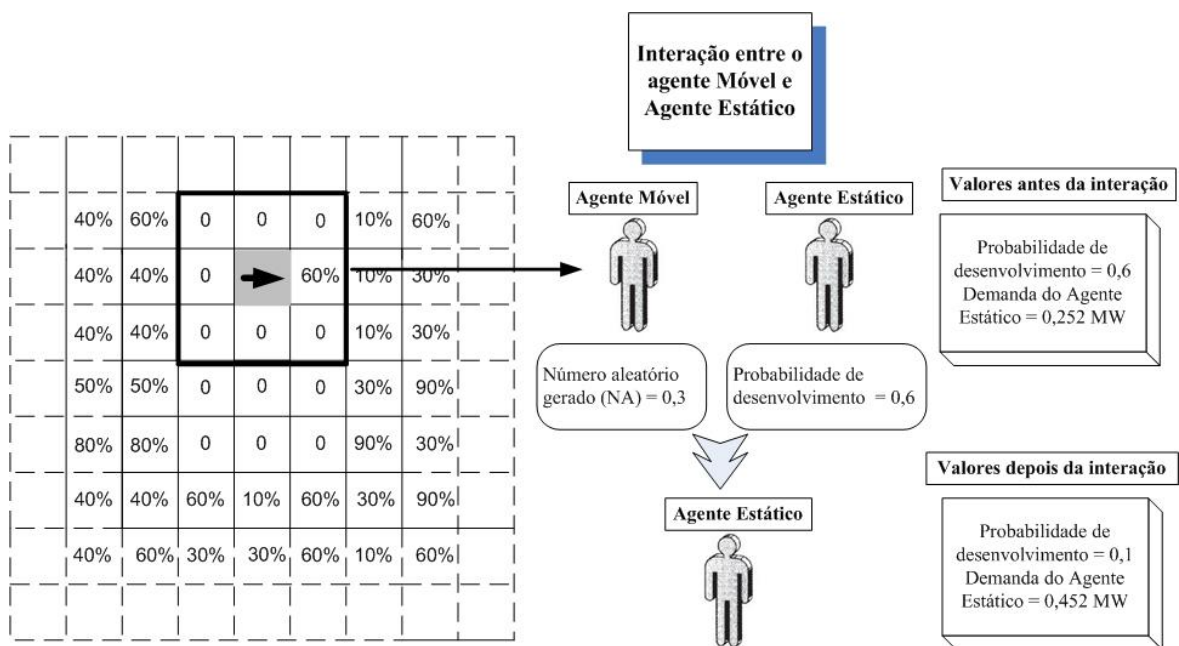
Interação entre o agente Móvel e Agente Estático

| 40% | 60% | 0 | 0 | 0 | 10% | 60% |
|---|---|---|---|---|---|---|
| 40% | 40% | 0 |  | 60% | 10% | 30% |
| 40% | 40% | 0 | 0 | 0 | 10% | 30% |
| 50% | 50% | 0 | 0 | 0 | 30% | 90% |
| 80% | 80% | 0 | 0 | 0 | 90% | 30% |
| 40% | 40% | 60% | 10% | 60% | 30% | 90% |
| 40% | 60% | 30% | 30% | 60% | 10% | 60% |

Agente Móvel

Agente Estático

Valores antes da interação

Probabilidade de desenvolvimento = 0,6
Demanda do Agente Estático = 0,252 MW

Número aleatório gerado (NA) = 0,3

Probabilidade de desenvolvimento = 0,6

Valores depois da interação

Agente Estático

Probabilidade de desenvolvimento = 0,1
Demanda do Agente Estático = 0,452 MW